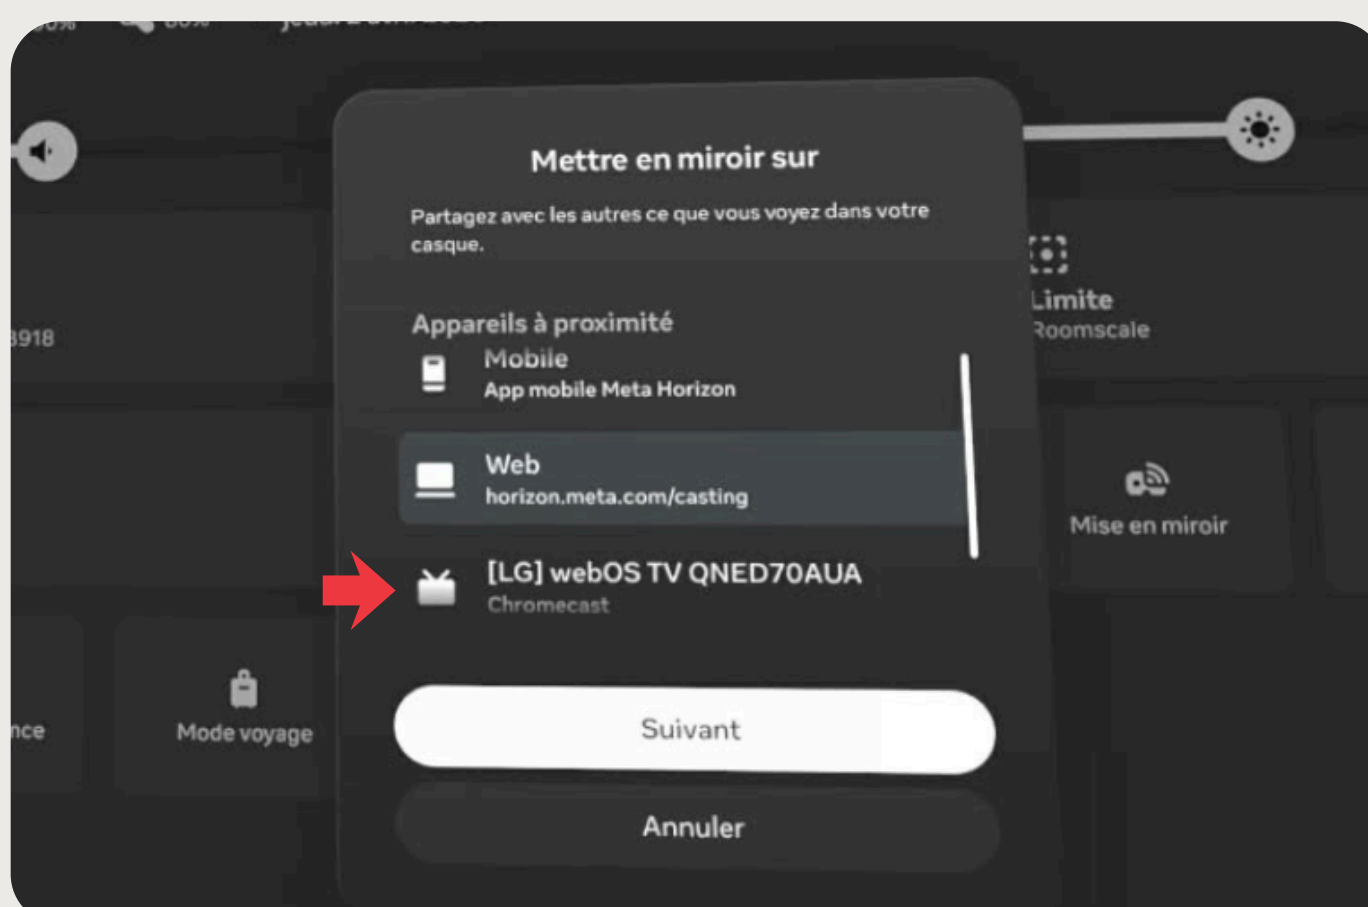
Mettre en miroir sur

Partagez avec les autres ce que vous voyez dans votre casque.

Appareils à proximité

Mobile
App mobile Meta Horizon

Web
horizon.meta.com/casting

[LG] webOS TV QNED70AUA
Chromecast

Suivant

Annuler

3918

Limite
Roomscale

Mise en miroir

nce

Mode voyage